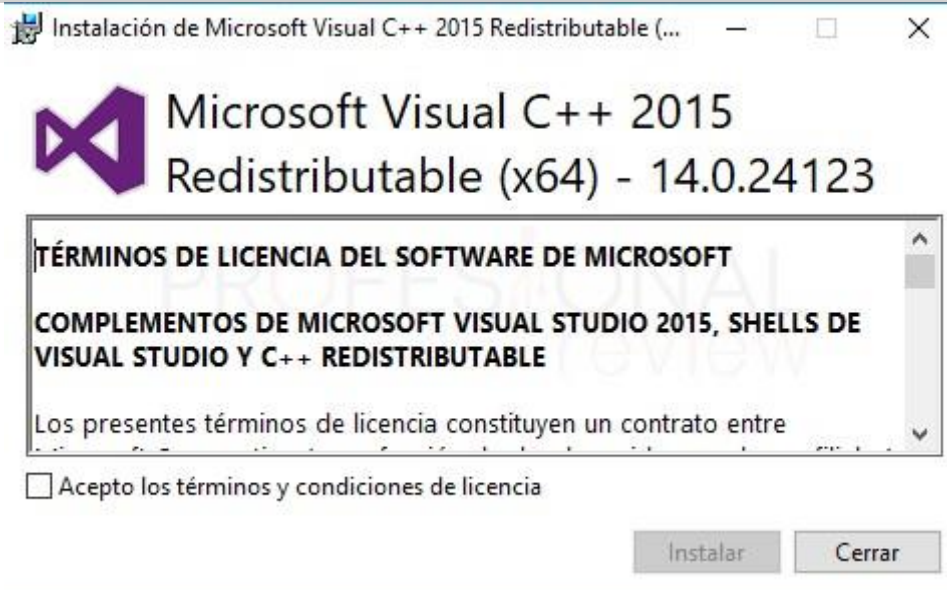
Instalación de Microsoft Visual C++ 2015 Redistributable (...

Microsoft Visual C++ 2015 Redistributable (x64) - 14.0.24123

TÉRMINOS DE LICENCIA DEL SOFTWARE DE MICROSOFT

COMPLEMENTOS DE MICROSOFT VISUAL STUDIO 2015, SHELLS DE VISUAL STUDIO Y C++ REDISTRIBUTABLE

PROFESIONAL review

Los presentes términos de licencia constituyen un contrato entre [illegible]

Acepto los términos y condiciones de licencia

Instalar

Cerrar